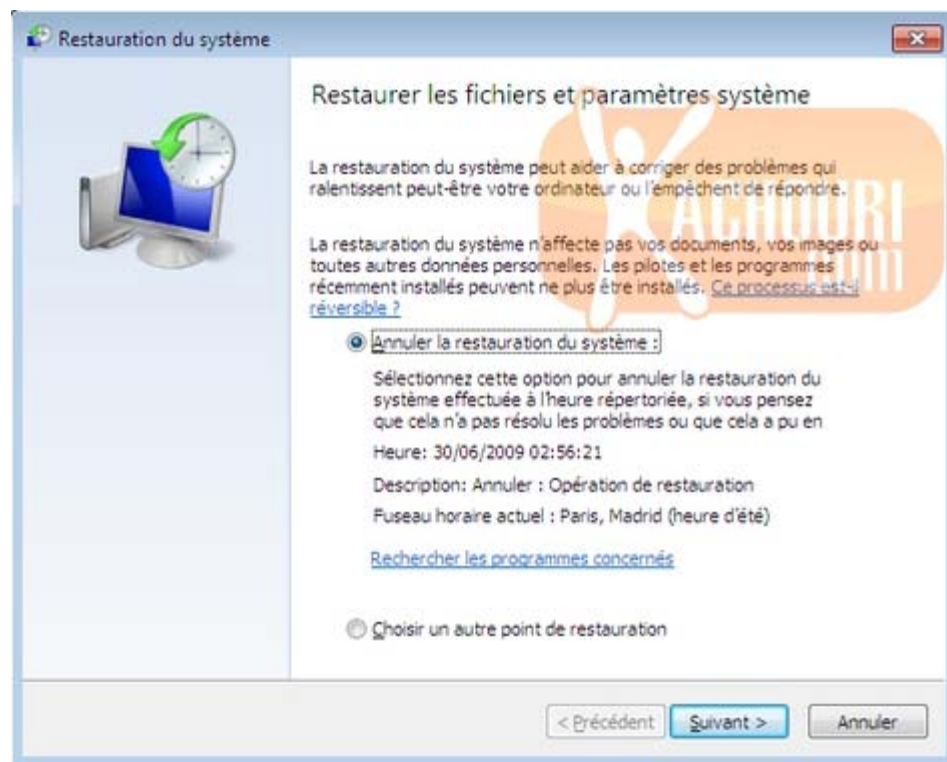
Restauration du système

Restaurer les fichiers et paramètres système

La restauration du système peut aider à corriger des problèmes qui ralentissent peut-être votre ordinateur ou l'empêchent de répondre.

La restauration du système n'affecte pas vos documents, vos images ou toutes autres données personnelles. Les pilotes et les programmes récemment installés peuvent ne plus être installés. Ce processus est-il réversible ?

Annuler la restauration du système :

Sélectionnez cette option pour annuler la restauration du système effectuée à l'heure répertoriée, si vous pensez que cela n'a pas résolu les problèmes ou que cela a pu en

Heure: 30/06/2009 02:56:21

Description: Annuler : Opération de restauration

Fuseau horaire actuel : Paris, Madrid (heure d'été)

Rechercher les programmes concernés

Choisir un autre point de restauration

< Précédent | Suivant > | Annuler

ACHOURI